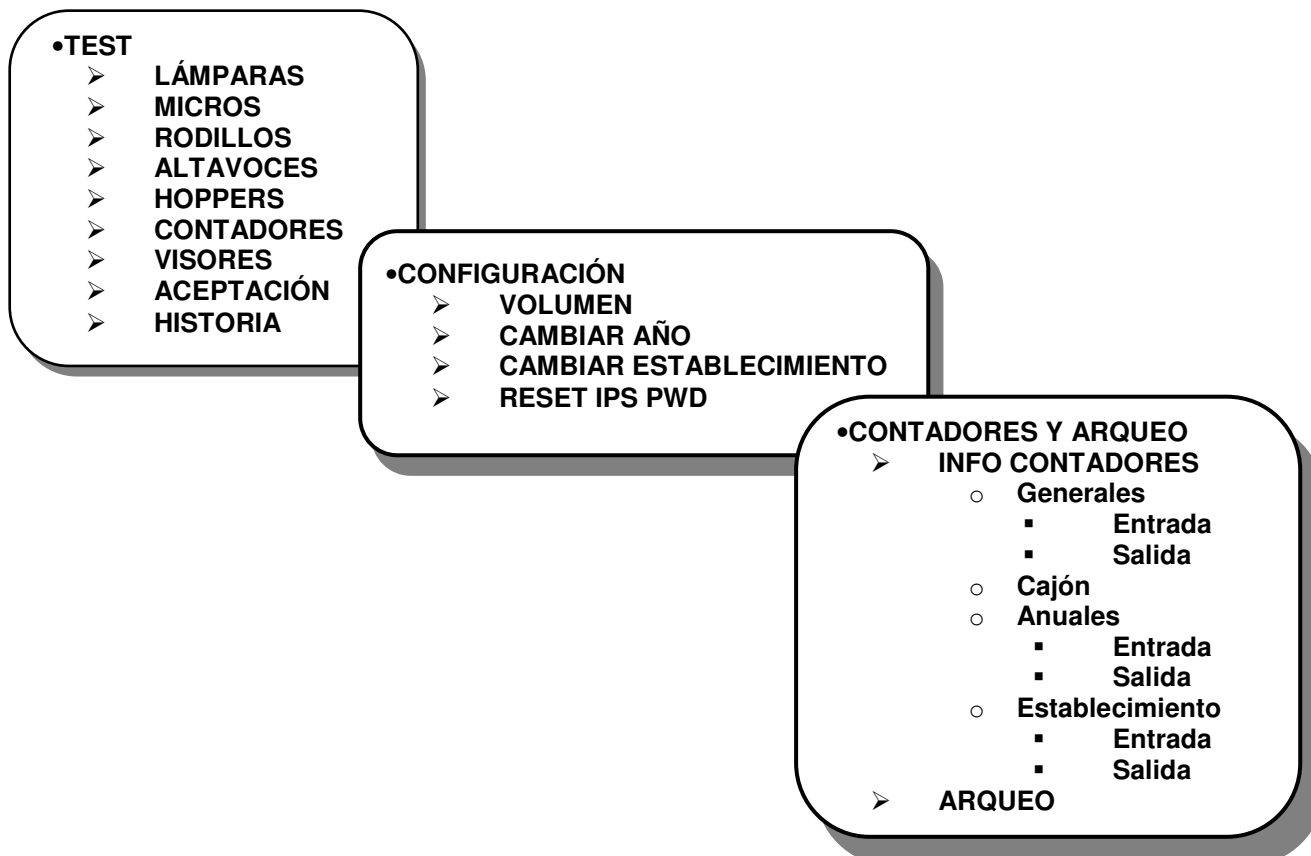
•TEST
➢ LÁMPARAS
➢ MICROS
➢ RODILLOS
➢ ALTAVOCES
➢ HOPPERS
➢ CONTADORES
➢ VISORES
➢ ACEPTACIÓN
➢ HISTORIA

•CONFIGURACIÓN
➢ VOLUMEN
➢ CAMBIAR AÑO
➢ CAMBIAR ESTABLECIMIENTO
➢ RESET IPS PWD

•CONTADORES Y ARQUEO
➢ INFO CONTADORES
o Generales
▪ Entrada
▪ Salida
o Cajón
o Anuales
▪ Entrada
▪ Salida
o Establecimiento
▪ Entrada
▪ Salida
➢ ARQUEO